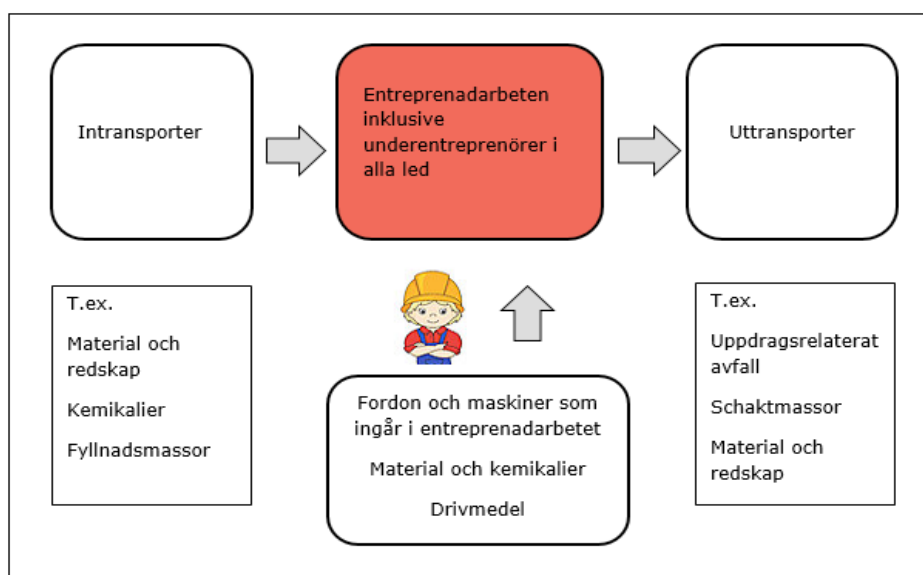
Intransporter

Entreprenadarbeten inklusive underentreprenörer i alla led

Uttransporter

T.ex.

Material och redskap

Kemikalier

Fyllnadsmassor

Fordon och maskiner som ingår i entreprenadarbetet

Material och kemikalier

Drivmedel

T.ex.

Uppdragsrelaterat avfall

Schaktmassor

Material och redskap